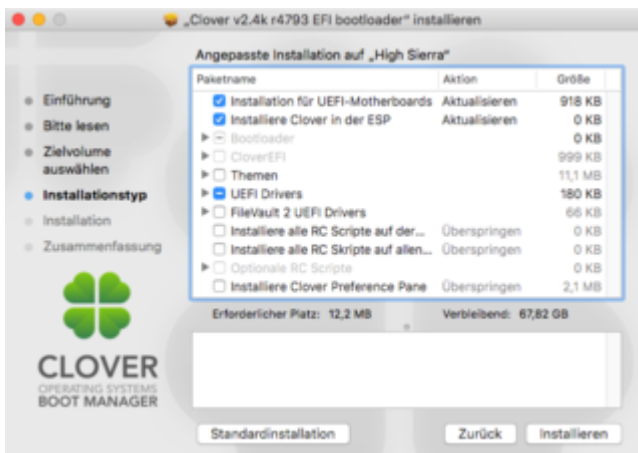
„Clover v2.4k r4793 EFI bootloader" installieren

Angepasste Installation auf „High Sierra"

Einführung
Bitte lesen
Zielvolume auswählen
Installationstyp
Installation
Zusammenfassung

| Paketname | Aktion | Größe |
|---|---|---|
| Installation für UEFI-Motherboards | Aktualisieren | 918 KB |
| Installiere Clover in der ESP | Aktualisieren | 0 KB |
| Bootloader | | 0 KB |
| CloverEFI | | 999 KB |
| Themen | | 11,1 MB |
| UEFI Drivers | | 180 KB |
| FileVault 2 UEFI Drivers | | 66 KB |
| Installiere alle RC Scripte auf der... | Überspringen | 0 KB |
| Installiere alle RC Skripte auf allen... | Überspringen | 0 KB |
| Optionale RC Scripte | | 0 KB |
| Installiere Clover Preference Pane | Überspringen | 2,1 MB |

Erforderlicher Platz: 12,2 MB
Verbleibend: 67,82 GB

CLOVER
OPERATING SYSTEMS
BOOT MANAGER

Standardinstallation
Zurück
Installieren